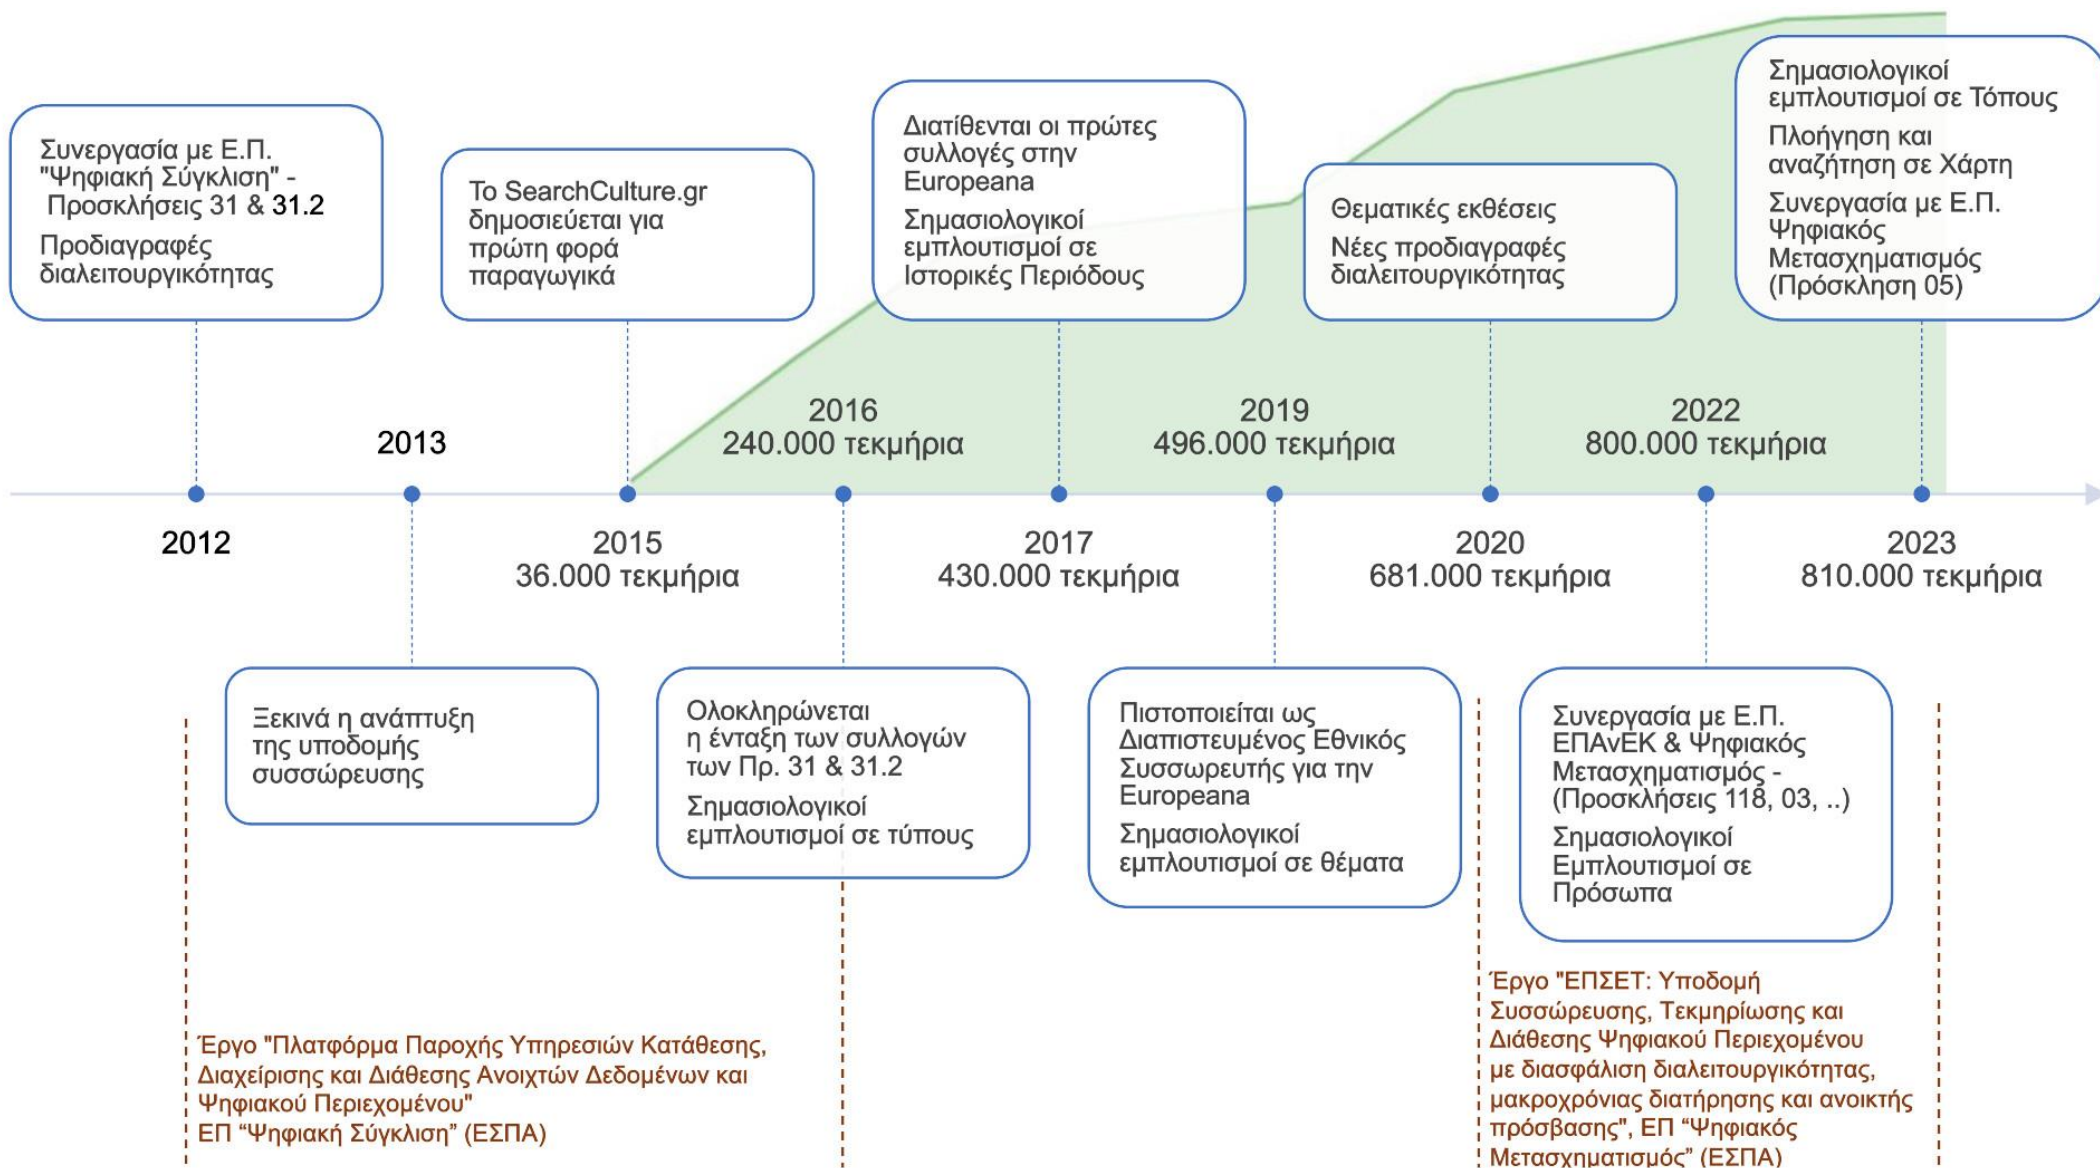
Συνεργασία με Ε.Π. "Ψηφιακή Σύγκλιση" - Προσκλήσεις 31 & 31.2

Προδιαγραφές διαλειτουργικότητας

Το SearchCulture.gr δημοσιεύεται για πρώτη φορά παραγωγικά

Διατίθενται οι πρώτες συλλογές στην Europeana

Σημασιολογικοί εμπλουτισμοί σε Ιστορικές Περιόδους

Θεματικές εκθέσεις

Νέες προδιαγραφές διαλειτουργικότητας

Σημασιολογικοί εμπλουτισμοί σε Τόπους

Πλοήγηση και αναζήτηση σε Χάρτη

Συνεργασία με Ε.Π. Ψηφιακός Μετασχηματισμός (Πρόσκληση 05)

2013

2016
240.000 τεκμήρια

2019
496.000 τεκμήρια

2022
800.000 τεκμήρια

2012

2015
36.000 τεκμήρια

2017
430.000 τεκμήρια

2020
681.000 τεκμήρια

2023
810.000 τεκμήρια

Ξεκινά η ανάπτυξη της υποδομής συσσώρευσης

Ολοκληρώνεται η ένταξη των συλλογών των Πρ. 31 & 31.2

Σημασιολογικοί εμπλουτισμοί σε τύπους

Πιστοποιείται ως Διαπιστευμένος Εθνικός Συσσωρευτής για την Europeana

Σημασιολογικοί εμπλουτισμοί σε θέματα

Συνεργασία με Ε.Π. ΕΠΑνΕΚ & Ψηφιακός Μετασχηματισμός - (Προσκλήσεις 118, 03, ..)

Σημασιολογικοί Εμπλουτισμοί σε Πρόσωπα

Έργο "Πλατφόρμα Παροχής Υπηρεσιών Κατάθεσης, Διαχείρισης και Διάθεσης Ανοιχτών Δεδομένων και Ψηφιακού Περιεχομένου"
ΕΠ "Ψηφιακή Σύγκλιση" (ΕΣΠΑ)

Έργο "ΕΠΣΕΤ: Υποδομή Συσσώρευσης, Τεκμηρίωσης και Διάθεσης Ψηφιακού Περιεχομένου με διασφάλιση διαλειτουργικότητας, μακροχρόνιας διατήρησης και ανοικτής πρόσβασης", ΕΠ "Ψηφιακός Μετασχηματισμός" (ΕΣΠΑ)